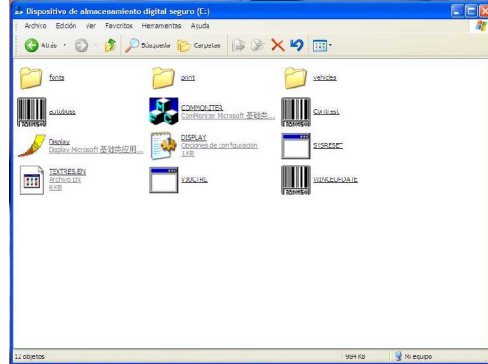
Dispositivo de almacenamieato digital seguro (E:)

Archivo Edición Ver Favoritos Herramientas Ayuda

Atrás Búsqueda Carpetas

fonts

print

vehicles

autobuss

COMMONITER
ComMoniter Microsoft 基础类...

Contrast

Display
Display Microsoft 基础类应用...

DISPLAY
Opciones de configuración
1 KB

SYSRESET

TEXTRES.EN
Archivo EN
6 KB

VSOCTRL

WINCEUPDATE

12 objetos

984 KB

Mi equipo